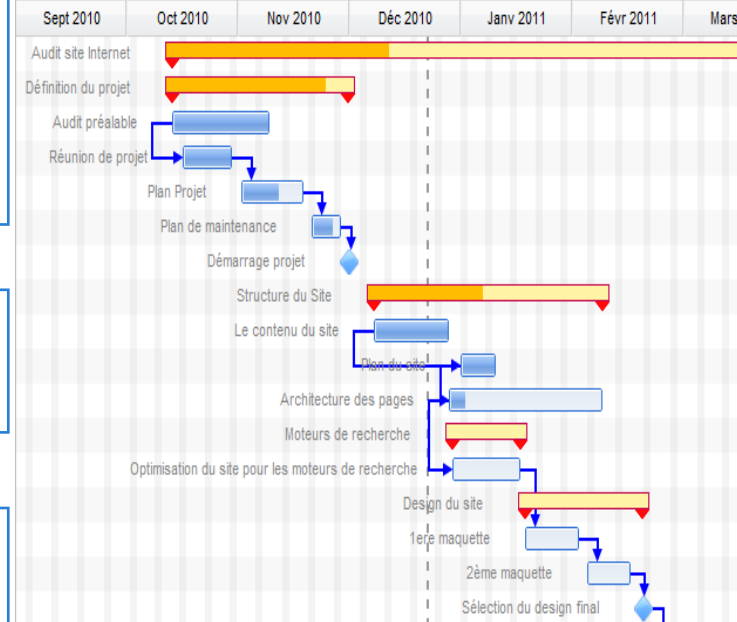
| Sept 2010 | Oct 2010 | Nov 2010 | Déc 2010 | Janv 2011 | Févr 2011 | Mars |
|---|---|---|---|---|---|---|

Audit site Internet
Définition du projet
Audit préalable
Réunion de projet
Plan Projet
Plan de maintenance
Démarrage projet
Structure du Site
Le contenu du site
Plan du site
Architecture des pages
Moteurs de recherche
Optimisation du site pour les moteurs de recherche
Design du site
1ere maquette
2ème maquette
Sélection du design final